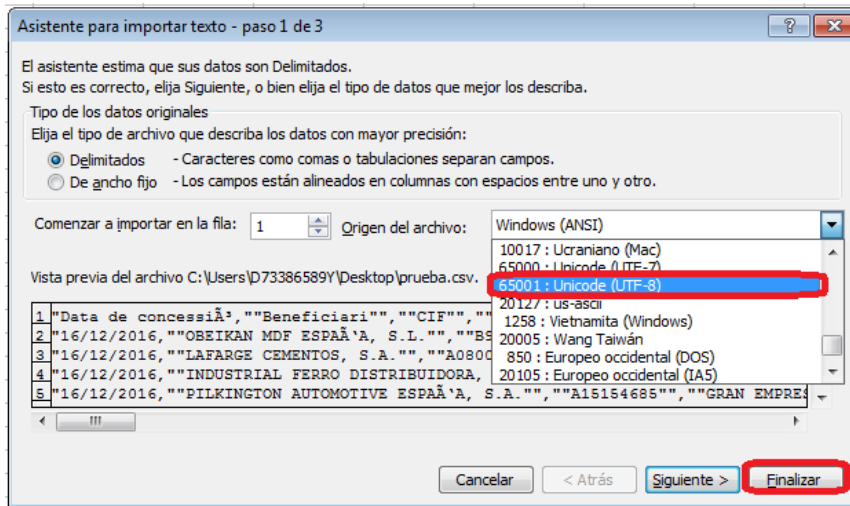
Asistente para importar texto - paso 1 de 3

?

El asistente estima que sus datos son Delimitados.
Si esto es correcto, elija Siguiente, o bien elija el tipo de datos que mejor los describa.

Tipo de los datos originales
Elija el tipo de archivo que describa los datos con mayor precisión:

Delimitados - Caracteres como comas o tabulaciones separan campos.
De ancho fijo - Los campos están alineados en columnas con espacios entre uno y otro.

Comenzar a importar en la fila: 1 Origen del archivo: Windows (ANSI)

10017 : Ucraniano (Mac)
65000 : Unicode (UTF-7)
65001 : Unicode (UTF-8)
20127 : us-ascii
1258 : Vietnamita (Windows)
20005 : Wang Taiwán
850 : Europeo occidental (DOS)
20105 : Europeo occidental (IA5)

Vista previa del archivo C:\Users\D73386589Y\Desktop\prueba.csv.

1 "Data de concessiÃ³,""Beneficiari"",""CIF"",""
2 "16/12/2016,""OBEIKAN MDF ESPAÃ'A, S.L."",""B5
3 "16/12/2016,""LAFARGE CEMENTOS, S.A."",""A0800
4 "16/12/2016,""INDUSTRIAL FERRO DISTRIBUIDORA,
5 "16/12/2016,""PILKINGTON AUTOMOTIVE ESPAÃ'A, S.A."",""A15154685"",""GRAN EMPRES

Cancelar < Atrás Siguiente > Finalizar